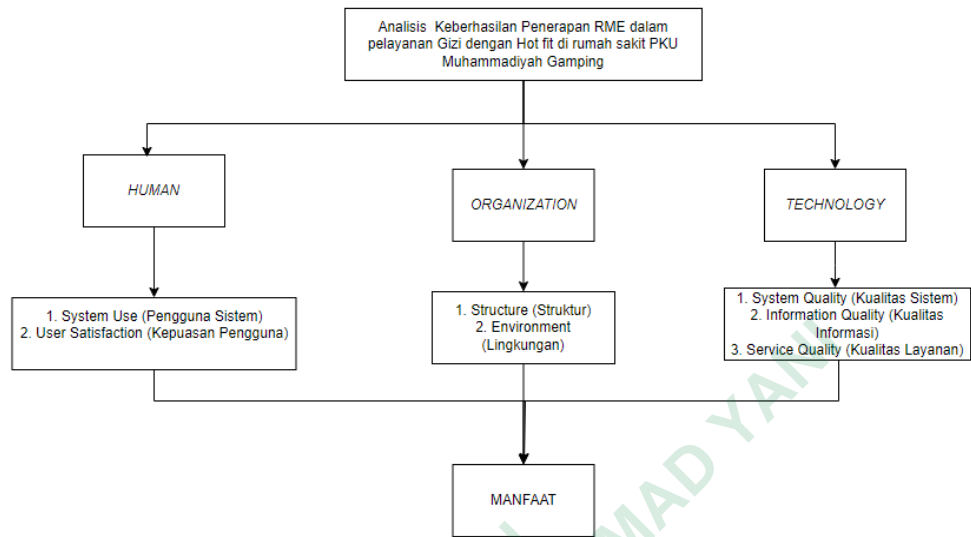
Analisis Keberhasilan Penerapan RME dalam pelayanan Gizi dengan Hot fit di rumah sakit PKU Muhammadiyah Gamping

*HUMAN*

*ORGANIZATION*

*TECHNOLOGY*

1. System Use (Pengguna Sistem)
2. User Satisfaction (Kepuasan Pengguna)

1. Structure (Struktur)
2. Environment (Lingkungan)

1. System Quality (Kualitas Sistem)
2. Information Quality (Kualitas Informasi)
3. Service Quality (Kualitas Layanan)

MANFAAT

MAD YAN